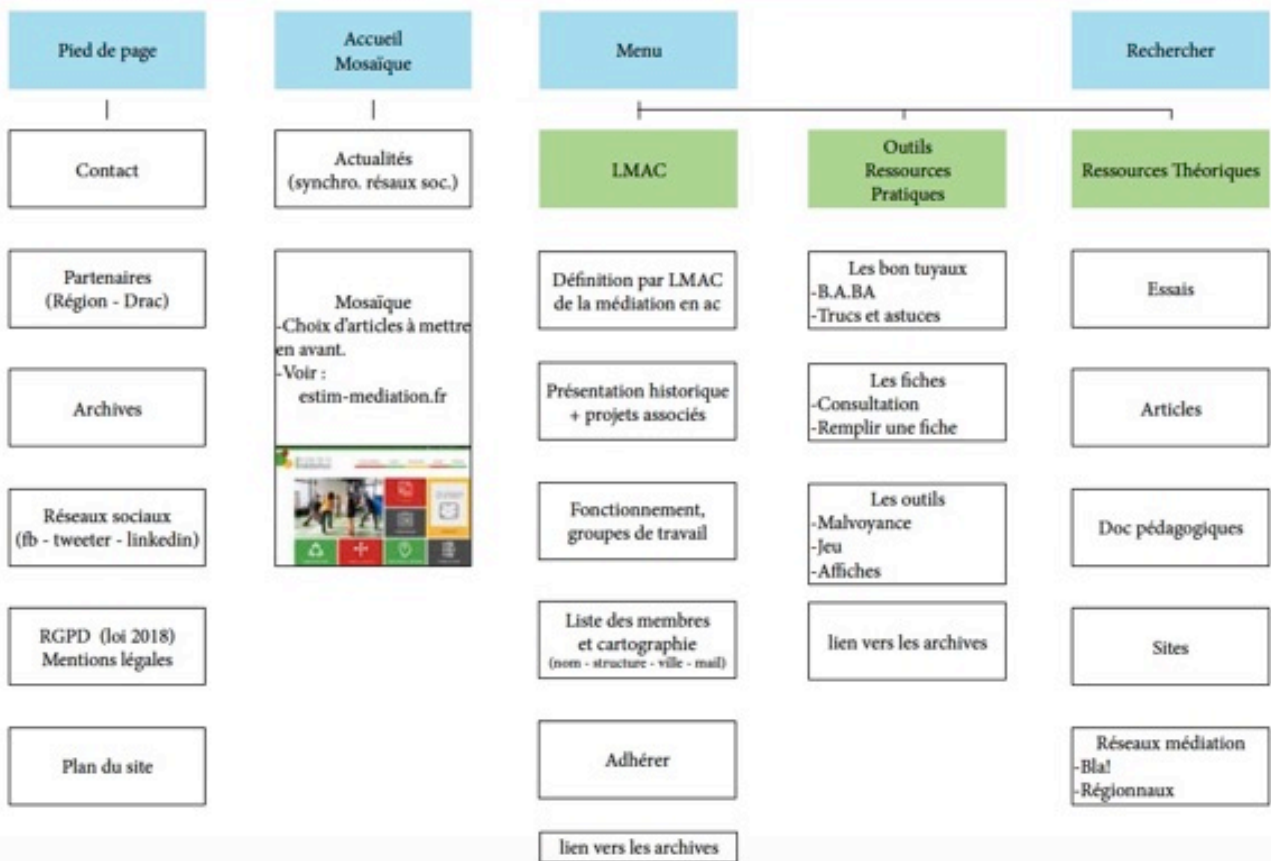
Pied de page

Contact

Partenaires (Région - Drac)

Archives

Réseaux sociaux (fb - tweeter - linkedin)

RGPD (loi 2018) Mentions légales

Plan du site

Accueil Mosaïque

Actualités (synchro. résaux soc.)

Mosaïque
-Choix d'articles à mettre en avant.
-Voir : estim-mediation.fr

Menu

LMAC

Définition par LMAC de la médiation en ac

Présentation historique + projets associés

Fonctionnement, groupes de travail

Liste des membres et cartographie (nom - structure - ville - mail)

Adhérer

lien vers les archives

Outils Ressources Pratiques

Les bon tuyaux
-B.A.BA
-Trucs et astuces

Les fiches
-Consultation
-Remplir une fiche

Les outils
-Malvoyance
-Jeu
-Affiches

lien vers les archives

Rechercher

Ressources Théoriques

Essais

Articles

Doc pédagogiques

Sites

Réseaux médiation
-Bla!
-Régionnaux